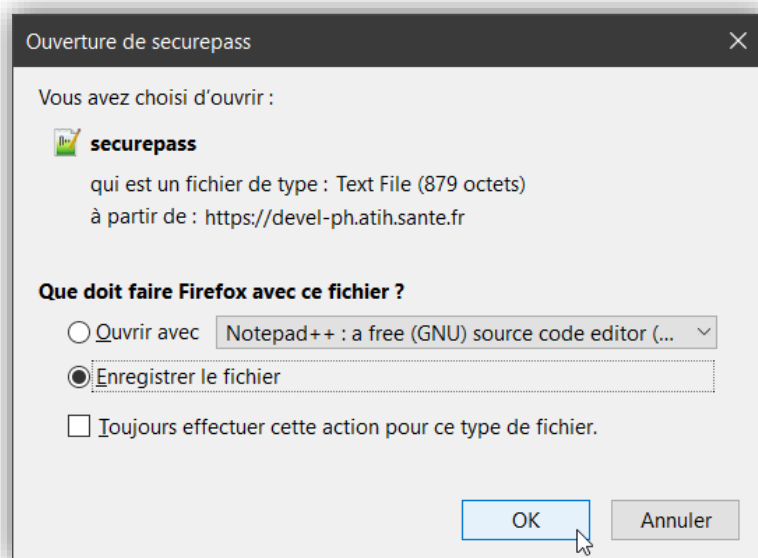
Ouverture de securepass

Vous avez choisi d'ouvrir :

securepass

qui est un fichier de type : Text File (879 octets)

à partir de : https://devel-ph.atih.sante.fr

Que doit faire Firefox avec ce fichier ?

Ouvrir avec Notepad++ : a free (GNU) source code editor (...

Enregistrer le fichier

Toujours effectuer cette action pour ce type de fichier.

OK Annuler